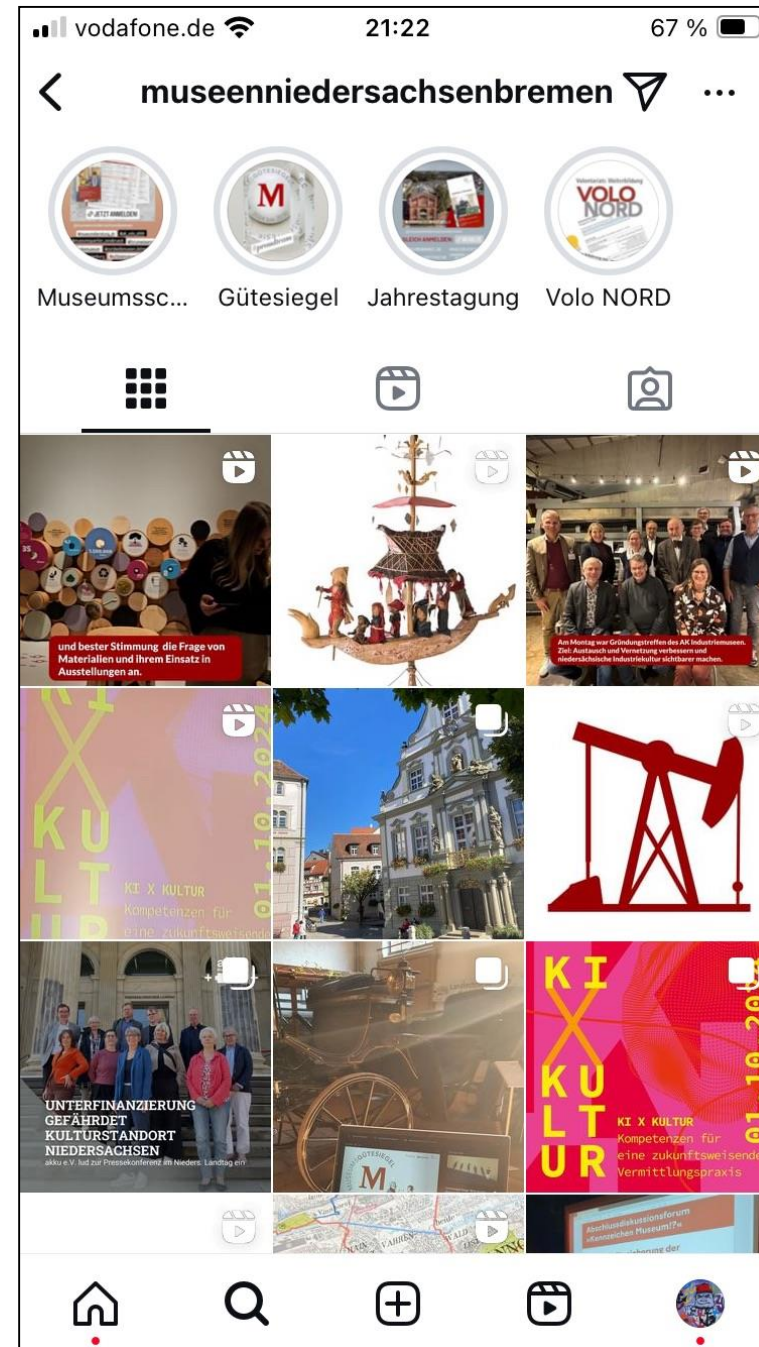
vodafone.de 21:22 67 %

museenniedersachsenbremen

JETZT ANMELDEN

M

VOLO NORD

Museumssc... Gütesiegel Jahrestagung Volo NORD

und bester Stimmung die Frage von Materialien und ihrem Einsatz in Ausstellungen an.

Am Montag war Gründungstreffen des AK Industriemuseen. Ziel: Austausch und Vernetzung verbessern und niedersächsische Industriekultur sichtbarer machen.

KI X KULTUR

KI X KULTUR Kompetenzen für eine zukunftsweisende

01.10.202

UNTERFINANZIERUNG GEFÄHRDET KULTURSTANDORT NIEDERSACHSEN
akku e.V. lud zur Pressekonferenz im Nieders. Landtag ein

M

KI X KULTUR

KI X KULTUR Kompetenzen für eine zukunftsweisende Vermittlungspraxis

01.10.20

Abschlussdiskussionsforum »Kennzeichen Museum!?«